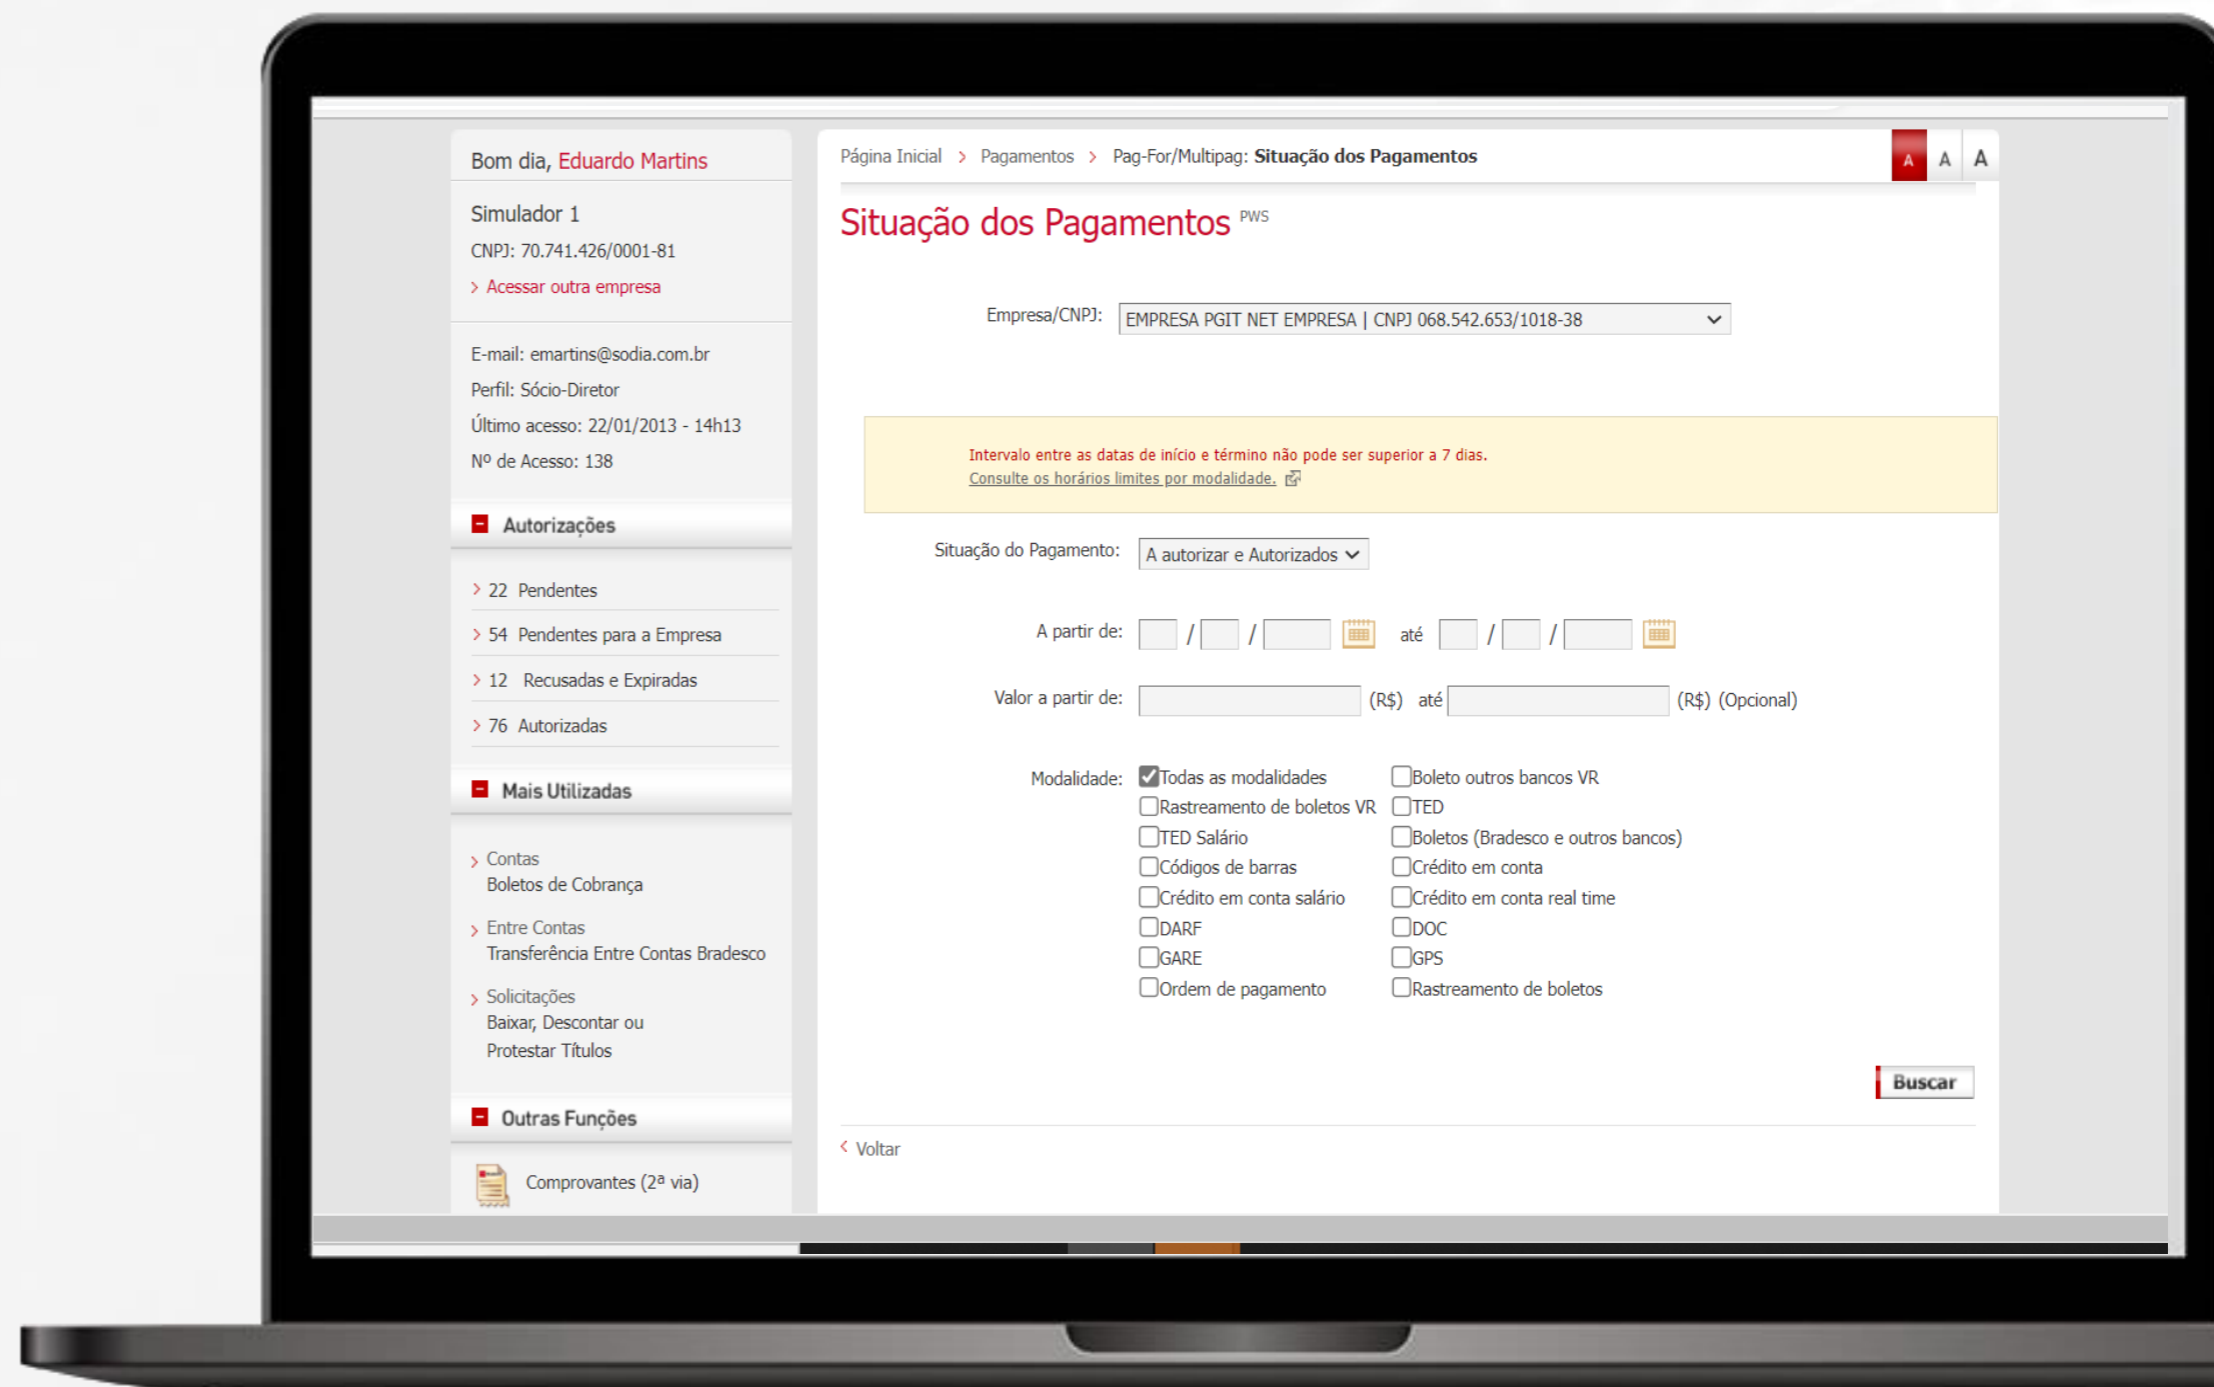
Bom dia, Eduardo Martins

Simulador 1
CNPJ: 70.741.426/0001-81
› Acessar outra empresa

E-mail: emartins@sodia.com.br
Perfil: Sócio-Diretor
Último acesso: 22/01/2013 - 14h13
Nº de Acesso: 138

Autorizações

› 22 Pendentes
› 54 Pendentes para a Empresa
› 12 Recusadas e Expiradas
› 76 Autorizadas

Mais Utilizadas

› Contas
Boletos de Cobrança
› Entre Contas
Transferência Entre Contas Bradesco
› Solicitações
Baixar, Descontar ou Protestar Títulos

Outras Funções

Comprovantes (2ª via)

Página Inicial › Pagamentos › Pag-For/Multipag: Situação dos Pagamentos

A A A

Situação dos Pagamentos PWS

Empresa/CNPJ: EMPRESA PGIT NET EMPRESA | CNPJ 068.542.653/1018-38

Intervalo entre as datas de início e término não pode ser superior a 7 dias.
Consulte os horários limites por modalidade.

Situação do Pagamento: A autorizar e Autorizados

A partir de: / / até / /

Valor a partir de: (R$) até (R$) (Opcional)

Modalidade: Todas as modalidades
Rastreamento de boletos VR
TED Salário
Códigos de barras
Crédito em conta salário
DARF
GARE
Ordem de pagamento
Boleto outros bancos VR
TED
Boletos (Bradesco e outros bancos)
Crédito em conta
Crédito em conta real time
DOC
GPS
Rastreamento de boletos

Buscar

‹ Voltar